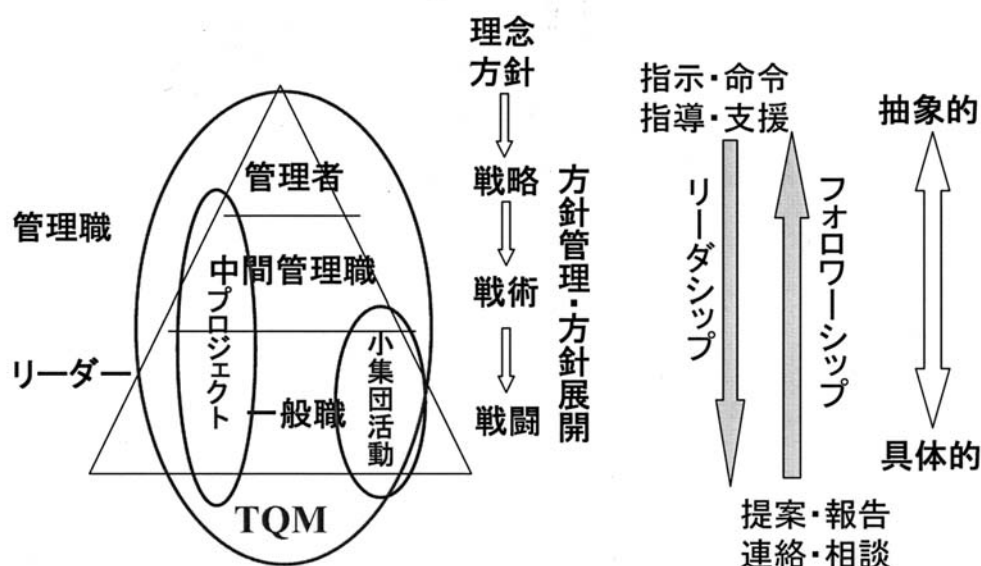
管理職

管理者

中間管理職

プロジェクト

リーダー

一般職

小集団活動

TQM

理念
方針

戦略

戦術

戦闘

方針管理・方針展開

指示・命令
指導・支援

リーダシップ

フォロワーシップ

提案・報告
連絡・相談

抽象的

具体的